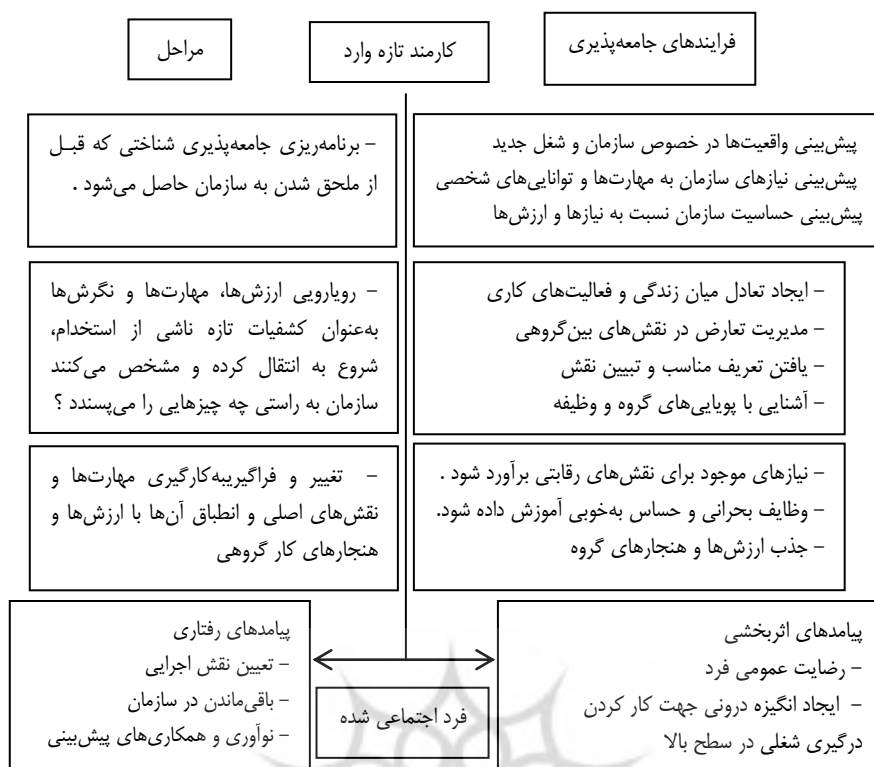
فرایندهای جامعه‌پذیری

کارمند تازه وارد

مراحل

پیش‌بینی واقعیت‌ها در خصوص سازمان و شغل جدید
پیش‌بینی نیازهای سازمان به مهارت‌ها و توانایی‌های شخصی
پیش‌بینی حساسیت سازمان نسبت به نیازها و ارزش‌ها

– برنامه‌ریزی جامعه‌پذیری شناختی که قبل از ملحق شدن به سازمان حاصل می‌شود .

– ایجاد تعادل میان زندگی و فعالیت‌های کاری
– مدیریت تعارض در نقش‌های بین‌گروهی
– یافتن تعریف مناسب و تبیین نقش
– آشنایی با پویایی‌های گروه و وظیفه

– رویارویی ارزش‌ها، مهارت‌ها و نگرش‌ها به‌عنوان کشفیات تازه ناشی از استخدام، شروع به انتقال کرده و مشخص می‌کنند سازمان به راستی چه چیزهایی را می‌پسندد ؟

– نیازهای موجود برای نقش‌های رقابتی برآورد شود .
– وظایف بحرانی و حساس به‌خوبی آموزش داده شود.
– جذب ارزش‌ها و هنجارهای گروه

– تغییر و فراگیری‌به‌کارگیری مهارت‌ها و نقش‌های اصلی و انطباق آن‌ها با ارزش‌ها و هنجارهای کار گروهی

پیامدهای اثربخشی
– رضایت عمومی فرد
– ایجاد انگیزه درونی جهت کار کردن
درگیری شغلی در سطح بالا

فرد اجتماعی شده

پیامدهای رفتاری
– تعیین نقش اجرایی
– باقی‌ماندن در سازمان
– نوآوری و همکاری‌های پیش‌بینی